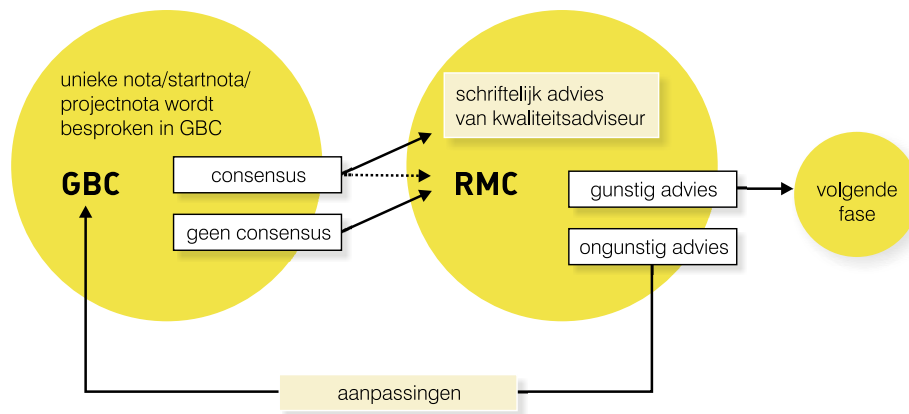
unieke nota/startnota/ projectnota wordt besproken in GBC

GBC

consensus

geen consensus

schriftelijk advies van kwaliteitsadviseur

RMC

gunstig advies

ongunstig advies

volgende fase

aanpassingen